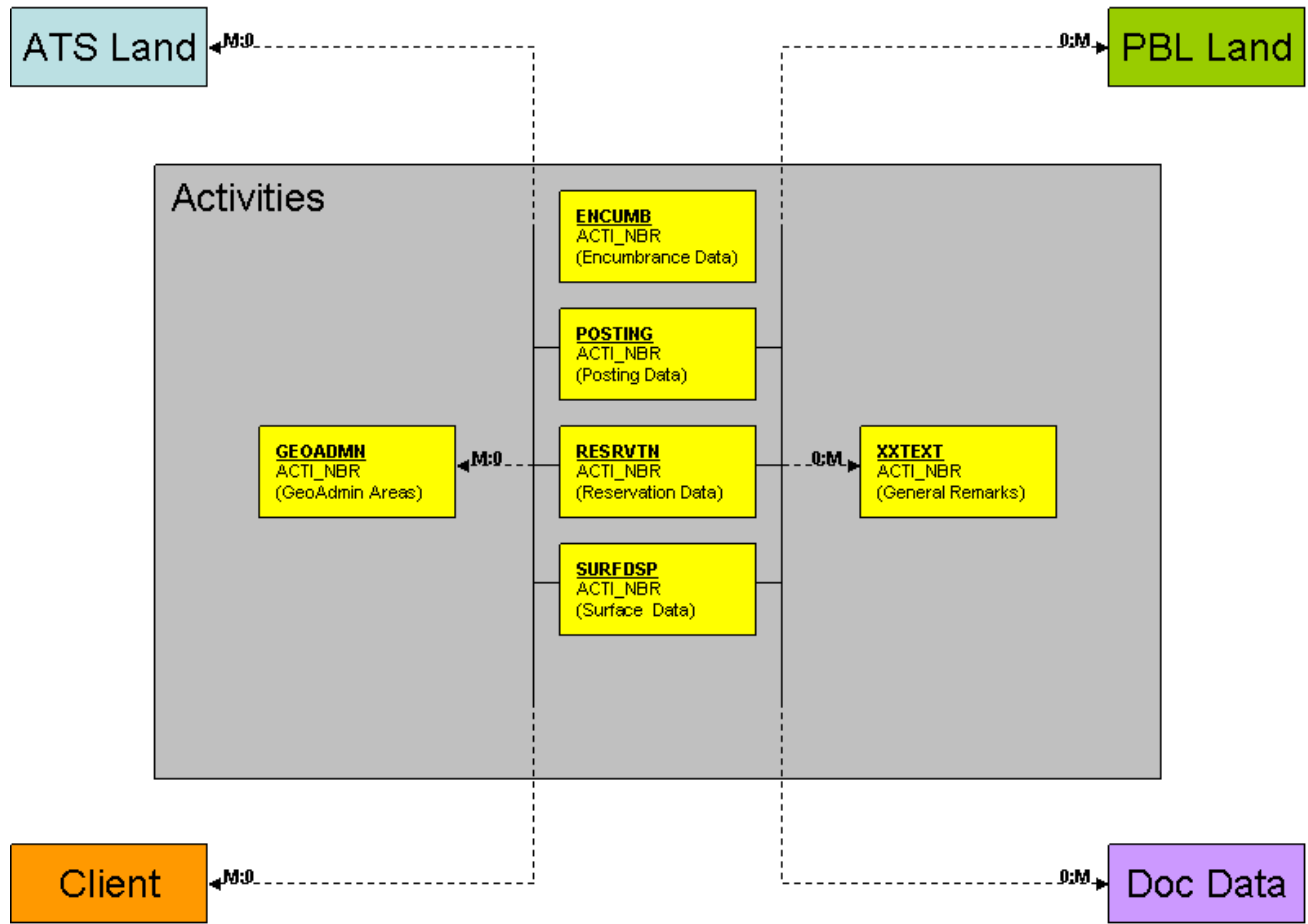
ATS Land
M:0

0:M
PBL Land

Activities

ENCUMB
ACTI_NBR
(Encumbrance Data)

POSTING
ACTI_NBR
(Posting Data)

GEOADMN
ACTI_NBR
(GeoAdmin Areas)

M:0

RESRVTN
ACTI_NBR
(Reservation Data)

0:M

XXTEXT
ACTI_NBR
(General Remarks)

SURFDSP
ACTI_NBR
(Surface Data)

Client
M:0

0:M
Doc Data